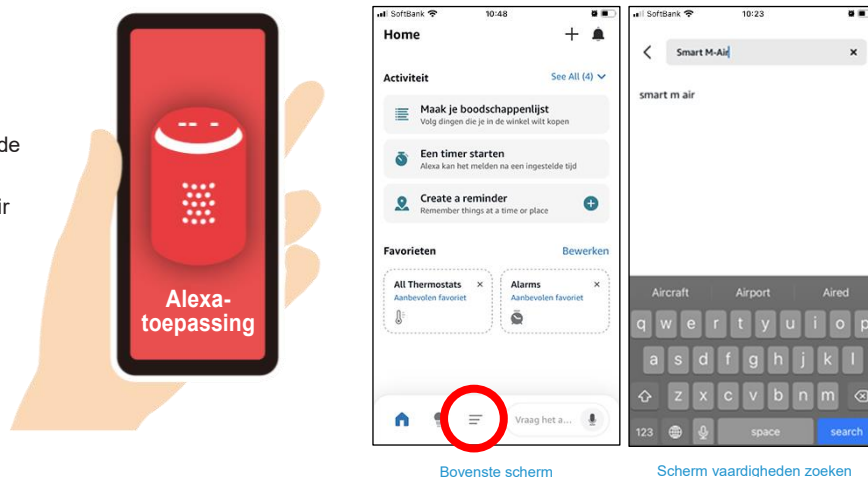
de

ir

Alexa-toepassing

SoftBank 10:48

Home

Activiteit

See All (4)

Maak je boodschappenlijst
Volg dingen die je in de winkel wilt kopen

Een timer starten
Alexa kan het melden na een ingestelde tijd

Create a reminder
Remember things at a time or place

Favorieten

Bewerken

All Thermostats
Aanbevolen favoriet

Alarms
Aanbevolen favoriet

Vraag het a...

Bovenste scherm

SoftBank 10:23

Smart M-Air

smart m air

Aircraft Airport Aired

q w e r t y u i o p

a s d f g h j k l

z x c v b n m

123 space search

Scherm vaardigheden zoeken